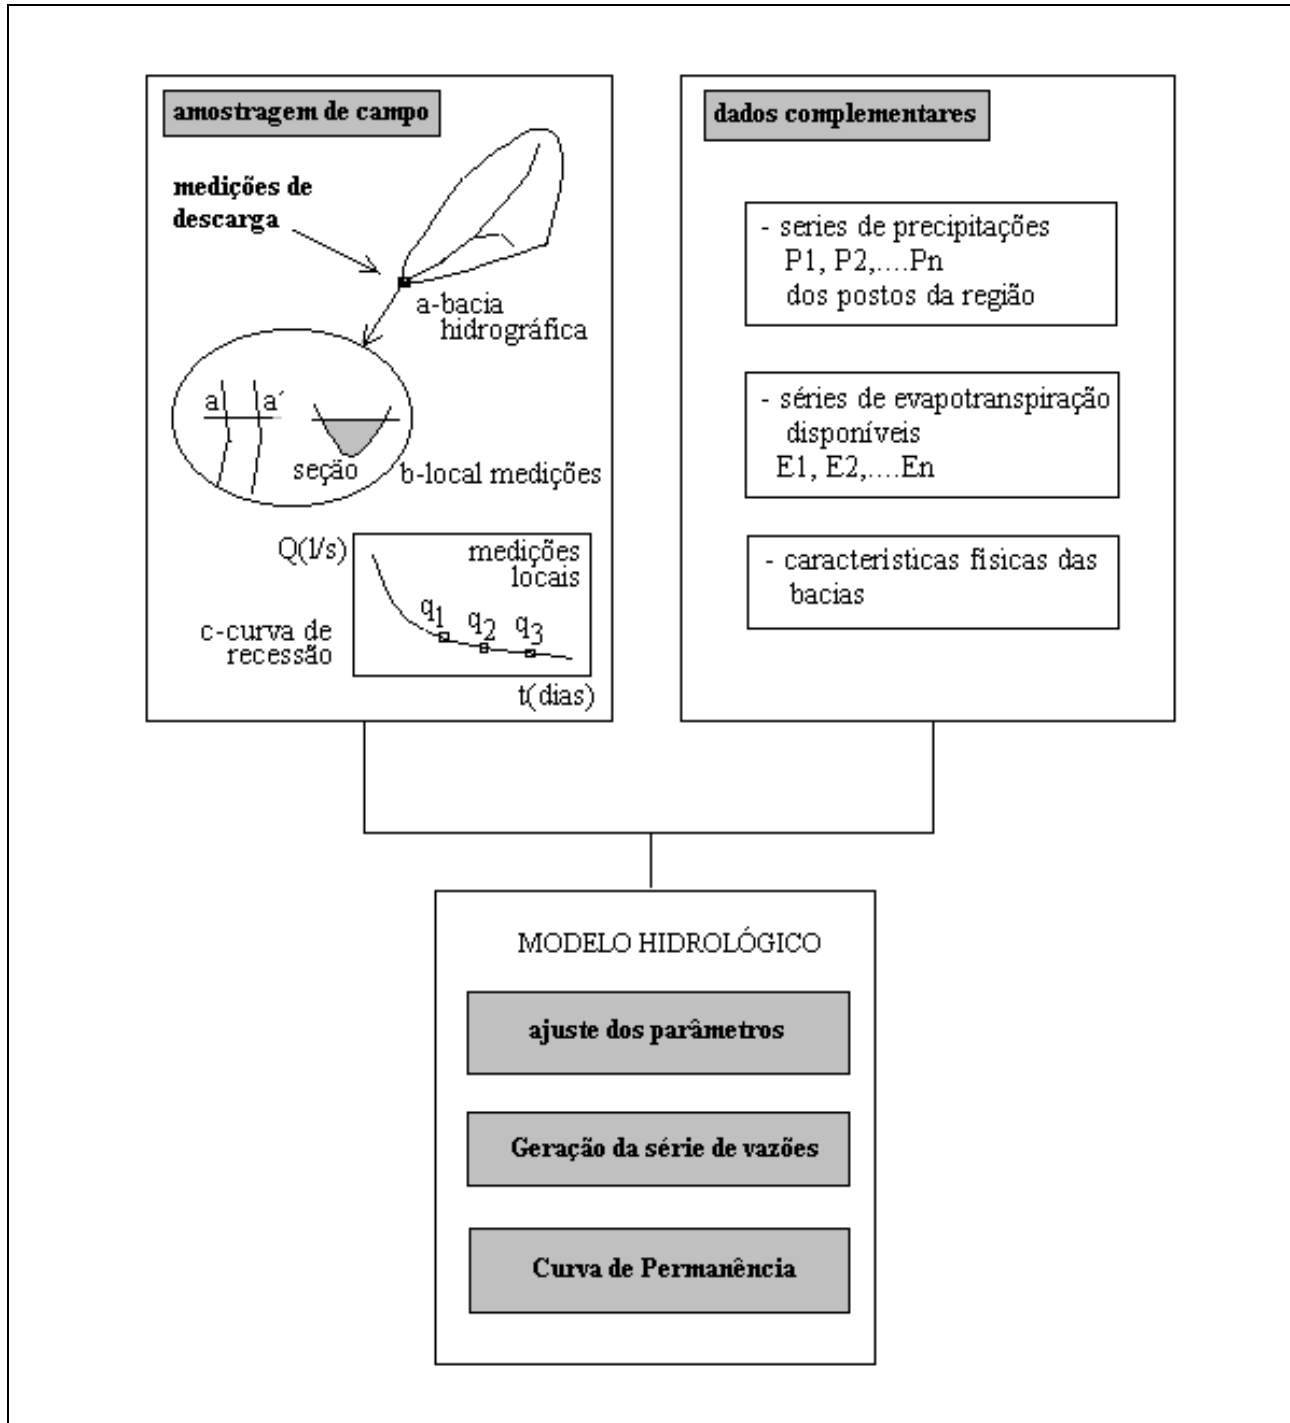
amostragem de campo

medições de descarga

a-bacia hidrográfica

a

a´

seção

b-local medições

Q(l/s)

medições locais

$q_1$ $q_2$ $q_3$

c-curva de recessão

t(dias)

dados complementares

- series de precipitações
P1, P2,....Pn
dos postos da região

- séries de evapotranspiração disponíveis
E1, E2,....En

- caracteristicas fisicas das bacias

MODELO HIDROLÓGICO

ajuste dos parâmetros

Geração da série de vazões

Curva de Permanência